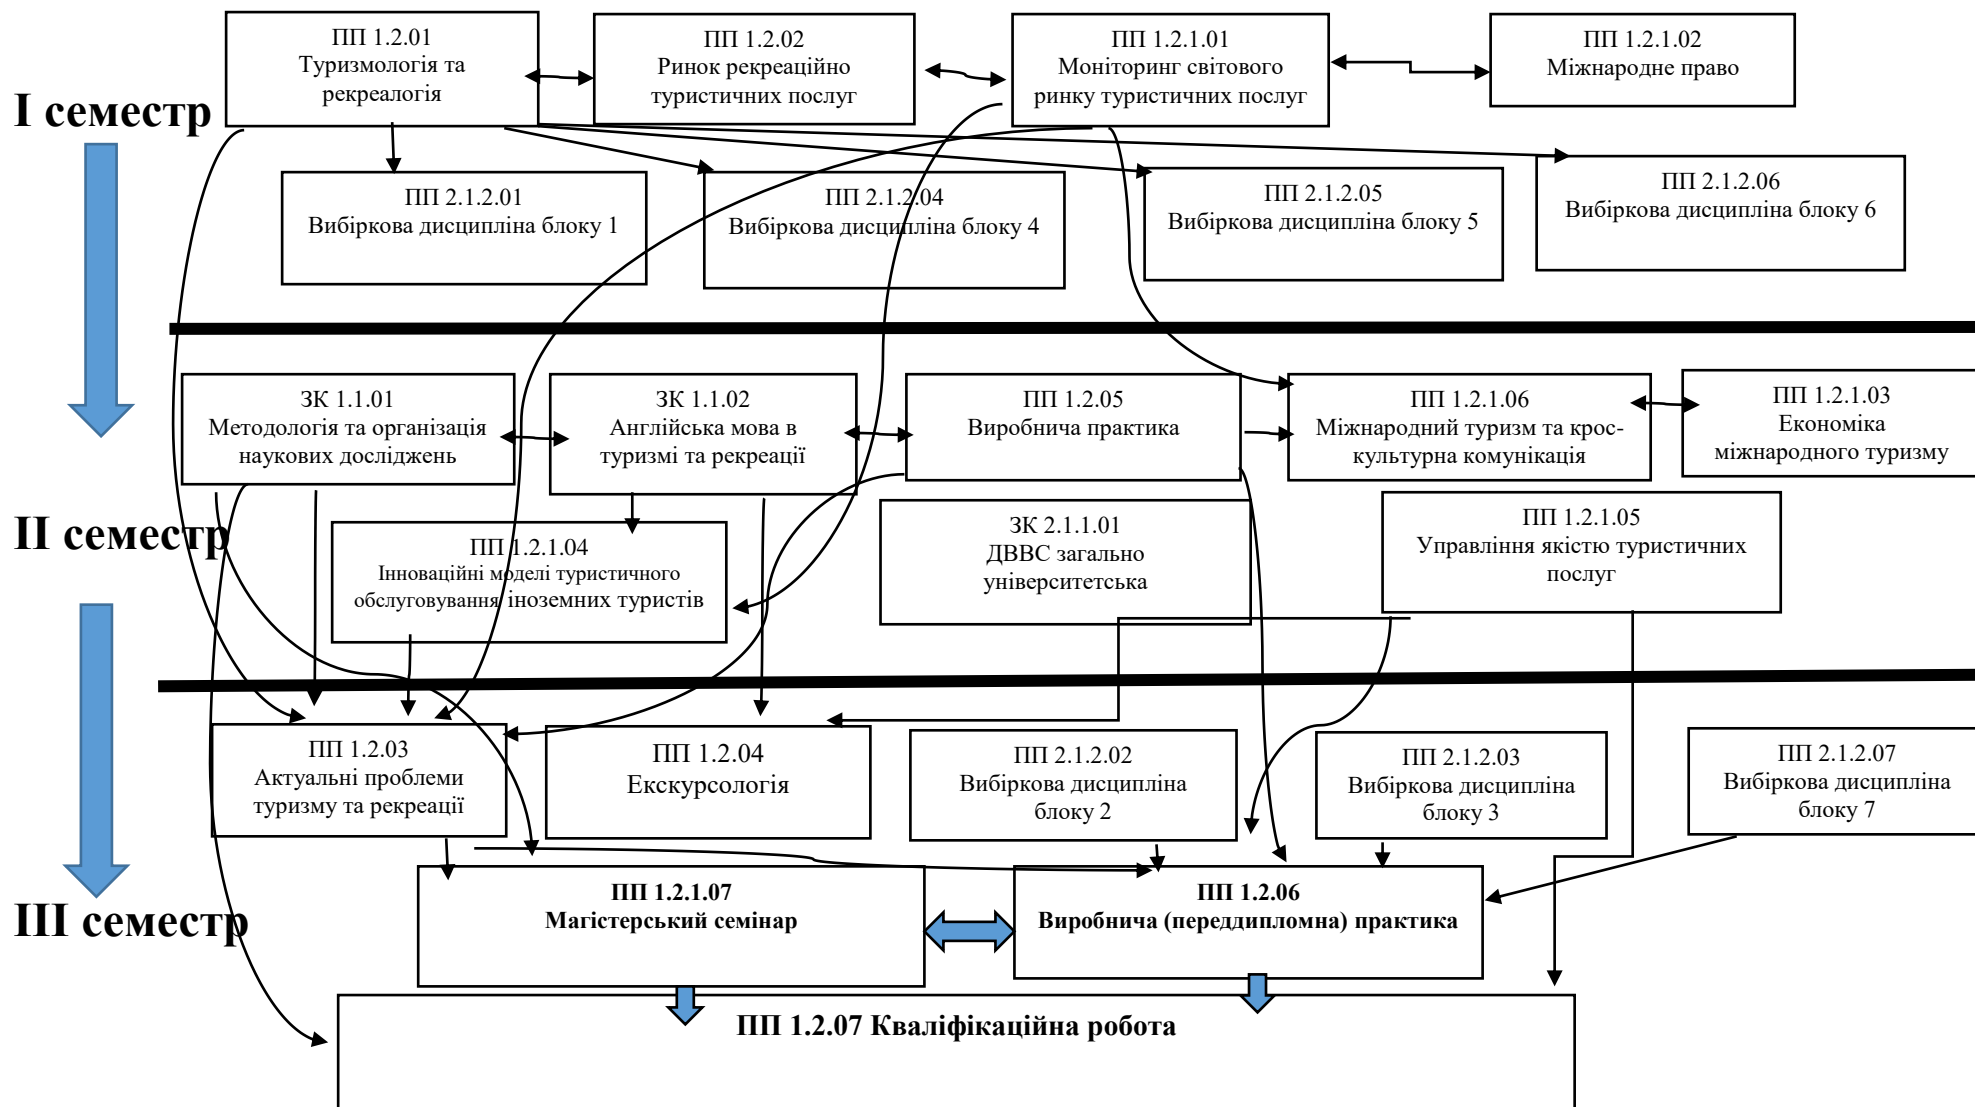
I семестр

ПП 1.2.01
Туризмологія та рекреалогія

ПП 1.2.02
Ринок рекреаційно туристичних послуг

ПП 1.2.1.01
Моніторинг світового ринку туристичних послуг

ПП 1.2.1.02
Міжнародне право

ПП 2.1.2.01
Вибіркова дисципліна блоку 1

ПП 2.1.2.04
Вибіркова дисципліна блоку 4

ПП 2.1.2.05
Вибіркова дисципліна блоку 5

ПП 2.1.2.06
Вибіркова дисципліна блоку 6

II семестр

ЗК 1.1.01
Методологія та організація наукових досліджень

ЗК 1.1.02
Англійська мова в туризмі та рекреації

ПП 1.2.05
Виробнича практика

ПП 1.2.1.06
Міжнародний туризм та крос-культурна комунікація

ПП 1.2.1.03
Економіка міжнародного туризму

ПП 1.2.1.04
Інноваційні моделі туристичного обслуговування іноземних туристів

ЗК 2.1.1.01
ДВВС загально університетська

ПП 1.2.1.05
Управління якістю туристичних послуг

III семестр

ПП 1.2.03
Актуальні проблеми туризму та рекреації

ПП 1.2.04
Екскурсологія

ПП 2.1.2.02
Вибіркова дисципліна блоку 2

ПП 2.1.2.03
Вибіркова дисципліна блоку 3

ПП 2.1.2.07
Вибіркова дисципліна блоку 7

ПП 1.2.1.07
Магістерський семінар

ПП 1.2.06
Виробнича (переддипломна) практика

ПП 1.2.07 Кваліфікаційна робота